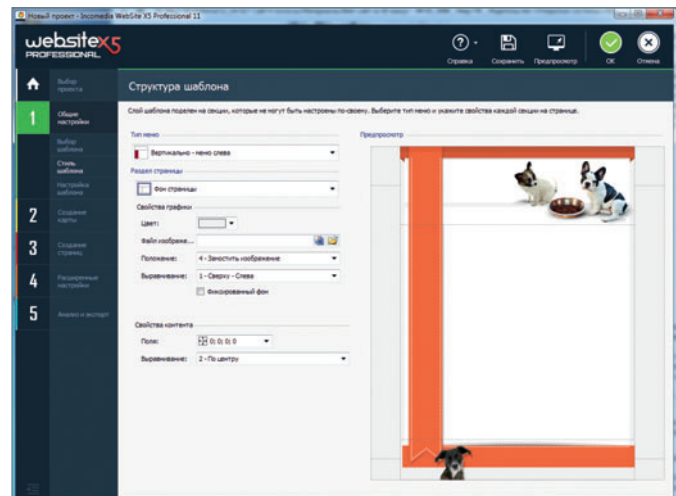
Новый проект - Incomedia WebSite X5 Professional 11

websiteX5 PROFESSIONAL

Справка Сохранить Предпросмотр ОК Отмена

Выбор проекта

1 Общие настройки

Выбор шаблона

Стиль шаблона

Настройка шаблона

2 Создание карты

3 Создание страниц

4 Расширенные настройки

5 Анализ и экспорт

Структура шаблона

Слой шаблона поделен на секции, которые не могут быть настроены по-своему. Выберите тип меню и укажите свойства каждой секции на странице.

Тип меню

Вертикально - меню слева

Раздел страницы

Фон страницы

Свойства графики

Цвет:

Файл изображе...

Положение: 4 - Замостить изображение

Выравнивание: 1 - Сверху - Слева

Фиксированный фон

Свойства контента

Поля: 0; 0; 0; 0

Выравнивание: 2 - По центру

Предпросмотр